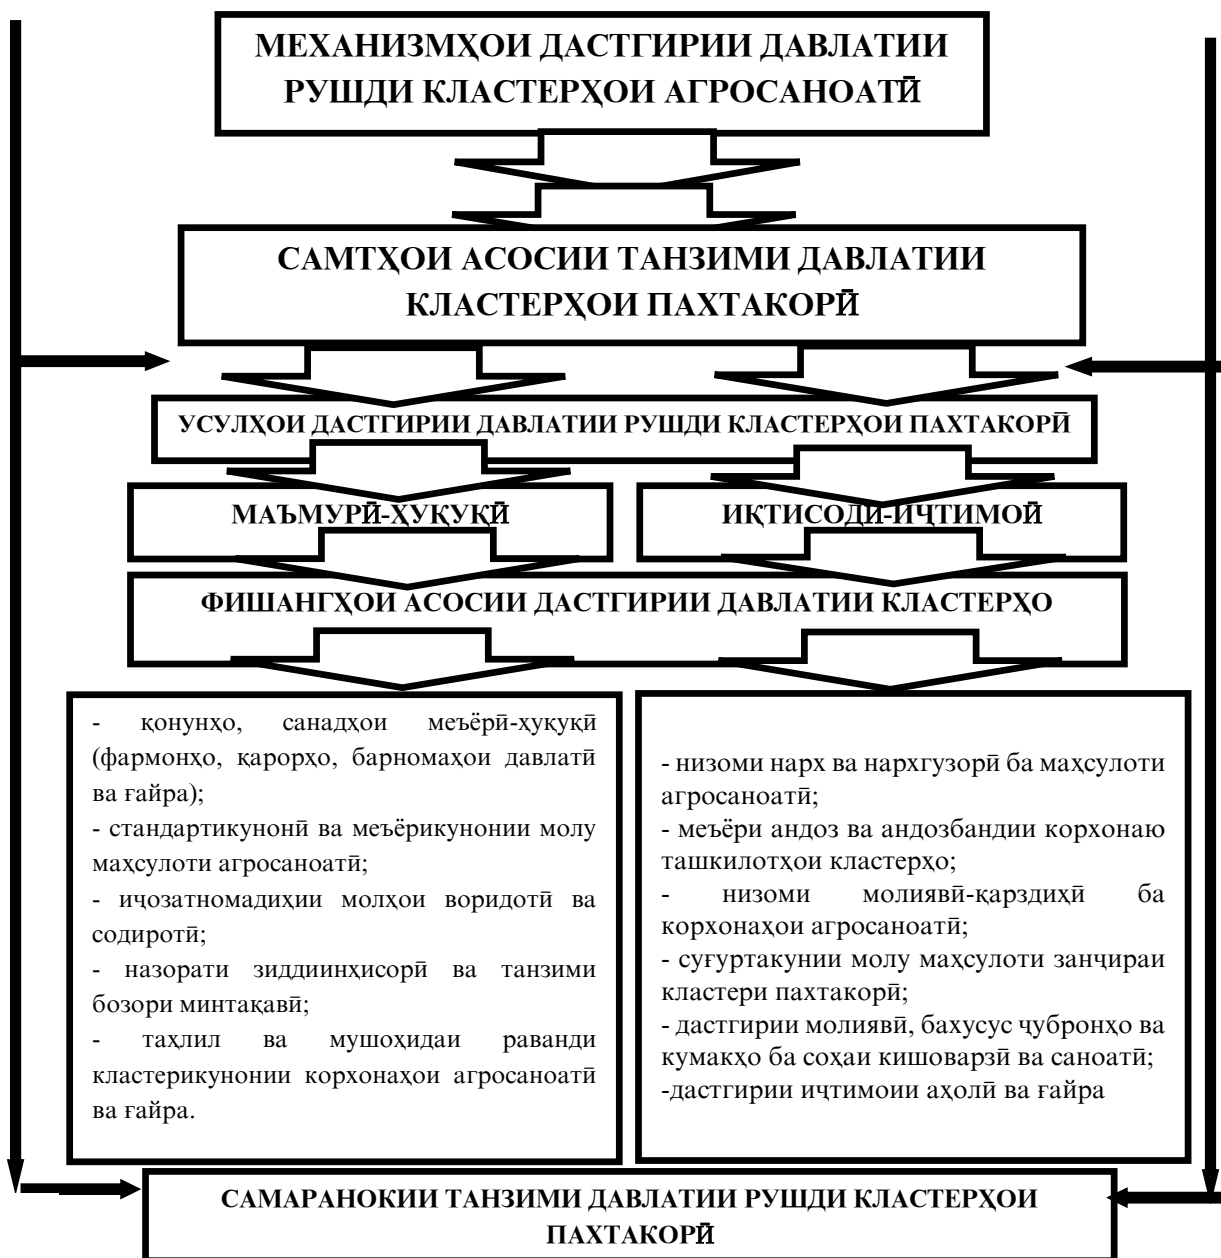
МЕХАНИЗМҲОИ ДАСТГИРИИ ДАВЛАТИИ РУШДИ КЛАСТЕРҲОИ АГРОСАНОАТӢ

САМТҲОИ АСОСИИ ТАНЗИМИ ДАВЛАТИИ КЛАСТЕРҲОИ ПАХТАКОРӢ

УСУЛҲОИ ДАСТГИРИИ ДАВЛАТИИ РУШДИ КЛАСТЕРҲОИ ПАХТАКОРӢ

МАЪМУРӢ-ҲУҚУҚӢ

ИҚТИСОДИ-ИҶТИМОӢ

ФИШАНГҲОИ АСОСИИ ДАСТГИРИИ ДАВЛАТИИ КЛАСТЕРҲО

- қонунҳо, санадҳои меъёрӣ-ҳуқуқӣ (фармонҳо, қарорҳо, барномаҳои давлатӣ ва ғайра);
- стандартикунонӣ ва меъёрикунонии молу маҳсулоти агросаноатӣ;
- иҷозатномадиҳии молҳои воридотӣ ва содиротӣ;
- назорати зиддиинҳисорӣ ва танзими бозори минтақавӣ;
- таҳлил ва мушоҳидаи раванди кластерикунонии корхонаҳои агросаноатӣ ва ғайра.

- низоми нарх ва нархгузорӣ ба маҳсулоти агросаноатӣ;
- меъёри андоз ва андозбандии корхонаю ташкилотҳои кластерҳо;
- низоми молиявӣ-қарздиҳӣ ба корхонаҳои агросаноатӣ;
- суғуртакунии молу маҳсулоти занҷираи кластери пахтакорӣ;
- дастгирии молиявӣ, бахусус ҷубронҳо ва кумакҳо ба соҳаи кишоварзӣ ва саноатӣ;
-дастгирии иҷтимоии аҳолӣ ва ғайра

САМАРАНОКИИ ТАНЗИМИ ДАВЛАТИИ РУШДИ КЛАСТЕРҲОИ ПАХТАКОРӢ